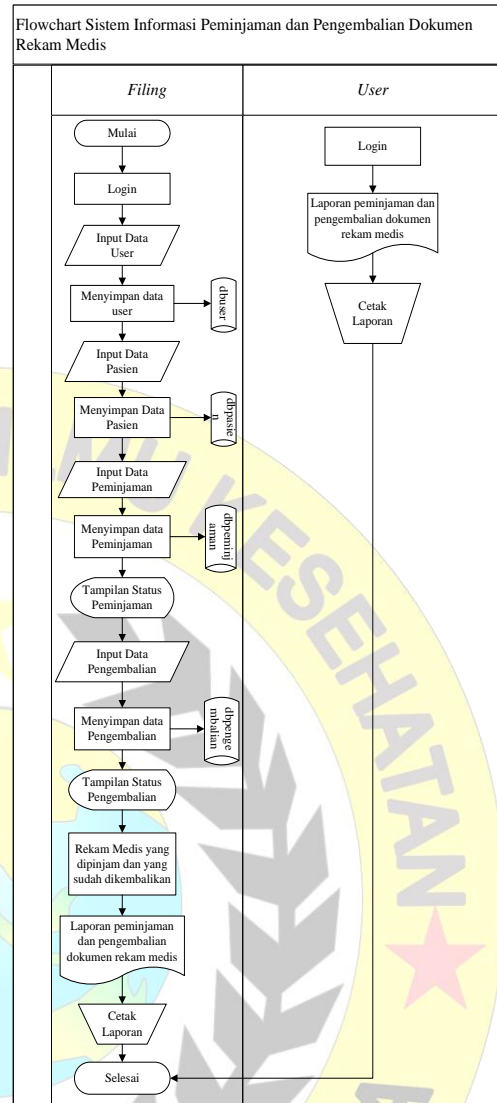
Flowchart Sistem Informasi Peminjaman dan Pengembalian Dokumen Rekam Medis

Filing

User

Mulai

Login

Input Data User

Menyimpan data user

dbuser

Input Data Pasien

Menyimpan Data Pasien

dbpasien

Input Data Peminjaman

Menyimpan data Peminjaman

dbpeminjaman

Tampilan Status Peminjaman

Input Data Pengembalian

Menyimpan data Pengembalian

dbpengembalian

Tampilan Status Pengembalian

Rekam Medis yang dipinjam dan yang sudah dikembalikan

Laporan peminjaman dan pengembalian dokumen rekam medis

Cetak Laporan

Selesai

Login

Laporan peminjaman dan pengembalian dokumen rekam medis

Cetak Laporan